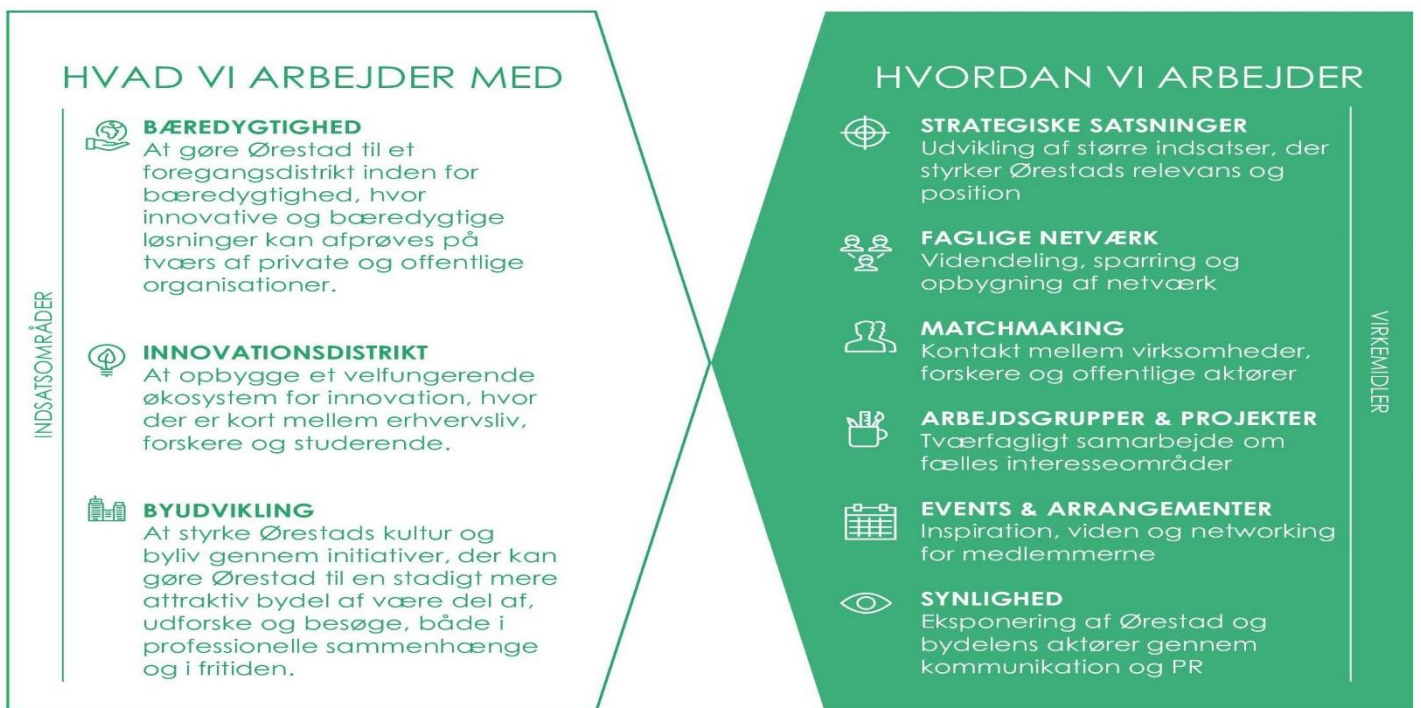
HVAD VI ARBEJDER MED

INDSATSOMRÅDER

BÆREDYGTIGHED
At gøre Ørestad til et foregangsdistrikt inden for bæredygtighed, hvor innovative og bæredygtige løsninger kan afprøves på tværs af private og offentlige organisationer.

INNOVATIONSDISTRIKT
At opbygge et velfungerende økosystem for innovation, hvor der er kort mellem erhvervsliv, forskere og studerende.

BYUDVIKLING
At styrke Ørestads kultur og byliv gennem initiativer, der kan gøre Ørestad til en stadigt mere attraktiv bydel af være del af, udforske og besøge, både i professionelle sammenhænge og i fritiden.

HVORDAN VI ARBEJDER

VIRKEMIDLER

STRATEGISKE SATSNINGER
Udvikling af større indsatser, der styrker Ørestads relevans og position

FAGLIGE NETVÆRK
Videndeling, sparring og opbygning af netværk

MATCHMAKING
Kontakt mellem virksomheder, forskere og offentlige aktører

ARBEJDSGRUPPER & PROJEKTER
Tværfagligt samarbejde om fælles interesseområder

EVENTS & ARRANGEMENTER
Inspiration, viden og networking for medlemmerne

SYNLIGHED
Eksponering af Ørestad og bydelens aktører gennem kommunikation og PR